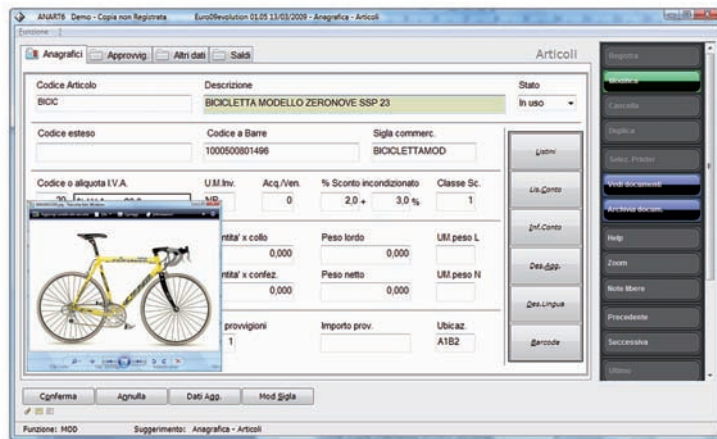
ANART6 Demo - Copia non Registrata Euro09evolution 01.05 13/03/2009 - Anagrafica - Articoli
Funzione

Anagrafici | Approvvig. | Altri dati | Saldi
Articoli

Codice Articolo
BICIC
Descrizione
BICICLETTA MODELLO ZERONOVE SSP 23
Stato
In uso

Codice esteso
Codice a Barre
1000500801496
Sigla commerc.
BICICLETTAMOD

Listini

Codice o aliquota I.V.A.
20 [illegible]
U.M.Inv.
NR
Acq./Ven.
0
% Sconto incondizionato
2,0 + 3,0 %
Classe Sc.
1

Lis.Conto

ntita' x collo
0,000
Peso lordo
0,000
UM peso L

Inf.Conto

ntita' x confez.
0,000
Peso netto
0,000
UM peso N

Des.Agg.

Des.Lingua

provvigioni
1
Importo prov.
Ubicaz.
A1B2

Barcode

Registra
Modifica
Cancella
Duplica
Selez. Printer
Vedi documenti
Archivia docum.
Help
Zoom
Note libere
Precedente
Successiva
Ultimo

Conferma | Annulla | Dati Agg. | Mod Sigla

Funzione: MOD    Suggerimento: Anagrafica - Articoli